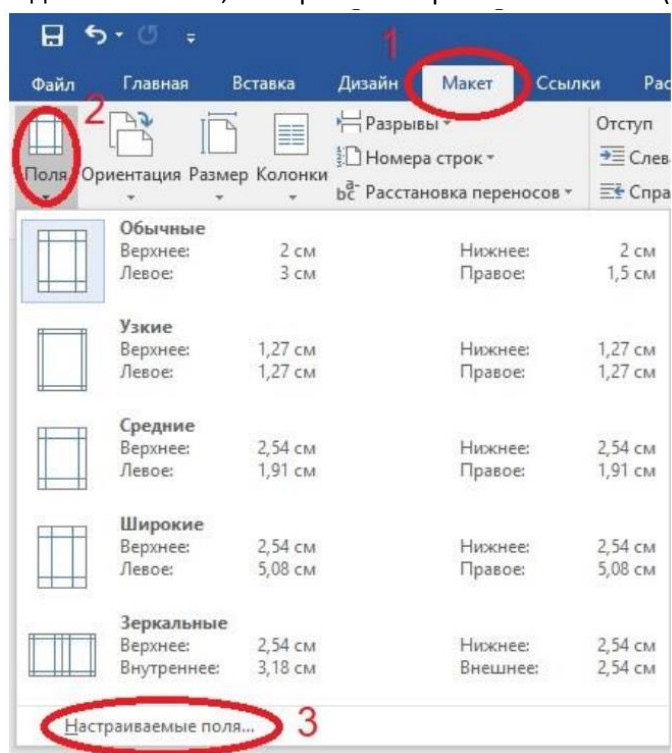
1

Файл Главная Вставка Дизайн Макет Ссылки Рас

2

Поля Ориентация Размер Колонки

Разрывы

Номера строк

Расстановка переносов

Отступ

Слев

Спра

Обычные
Верхнее: 2 см Нижнее: 2 см
Левое: 3 см Правое: 1,5 см

Узкие
Верхнее: 1,27 см Нижнее: 1,27 см
Левое: 1,27 см Правое: 1,27 см

Средние
Верхнее: 2,54 см Нижнее: 2,54 см
Левое: 1,91 см Правое: 1,91 см

Широкие
Верхнее: 2,54 см Нижнее: 2,54 см
Левое: 5,08 см Правое: 5,08 см

Зеркальные
Верхнее: 2,54 см Нижнее: 2,54 см
Внутреннее: 3,18 см Внешнее: 2,54 см

Настраиваемые поля...

3